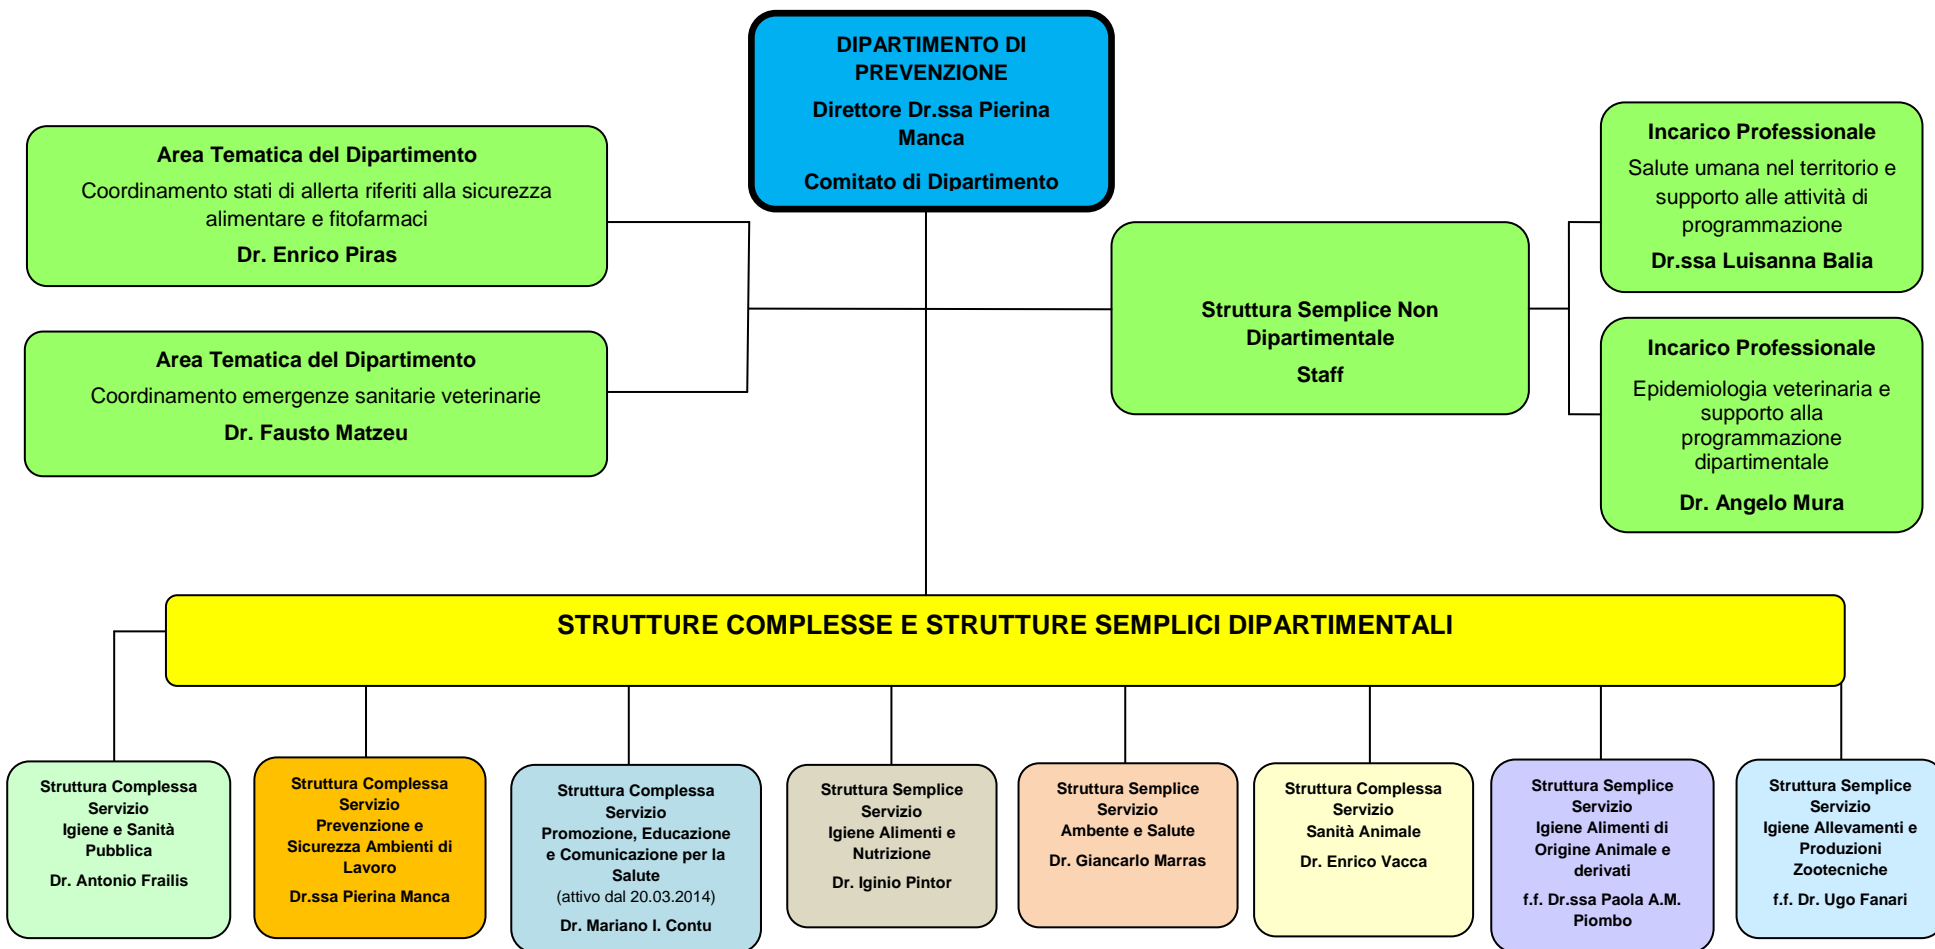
DIPARTIMENTO DI PREVENZIONE
Direttore Dr.ssa Pierina Manca
Comitato di Dipartimento

Area Tematica del Dipartimento
Coordinamento stati di allerta riferiti alla sicurezza alimentare e fitofarmaci
Dr. Enrico Piras

Area Tematica del Dipartimento
Coordinamento emergenze sanitarie veterinarie
Dr. Fausto Matzeu

Struttura Semplice Non Dipartimentale
Staff

Incarico Professionale
Salute umana nel territorio e supporto alle attività di programmazione
Dr.ssa Luisanna Balia

Incarico Professionale
Epidemiologia veterinaria e supporto alla programmazione dipartimentale
Dr. Angelo Mura

STRUTTURE COMPLESSE E STRUTTURE SEMPLICI DIPARTIMENTALI

Struttura Complessa
Servizio
Igiene e Sanità Pubblica
Dr. Antonio Frailis

Struttura Complessa
Servizio
Prevenzione e Sicurezza Ambienti di Lavoro
Dr.ssa Pierina Manca

Struttura Complessa
Servizio
Promozione, Educazione e Comunicazione per la Salute
(attivo dal 20.03.2014)
Dr. Mariano I. Contu

Struttura Semplice
Servizio
Igiene Alimenti e Nutrizione
Dr. Iginio Pintor

Struttura Semplice
Servizio
Ambente e Salute
Dr. Giancarlo Marras

Struttura Complessa
Servizio
Sanità Animale
Dr. Enrico Vacca

Struttura Semplice
Servizio
Igiene Alimenti di Origine Animale e derivati
f.f. Dr.ssa Paola A.M. Piombo

Struttura Semplice
Servizio
Igiene Allevamenti e Produzioni Zootecniche
f.f. Dr. Ugo Fanari